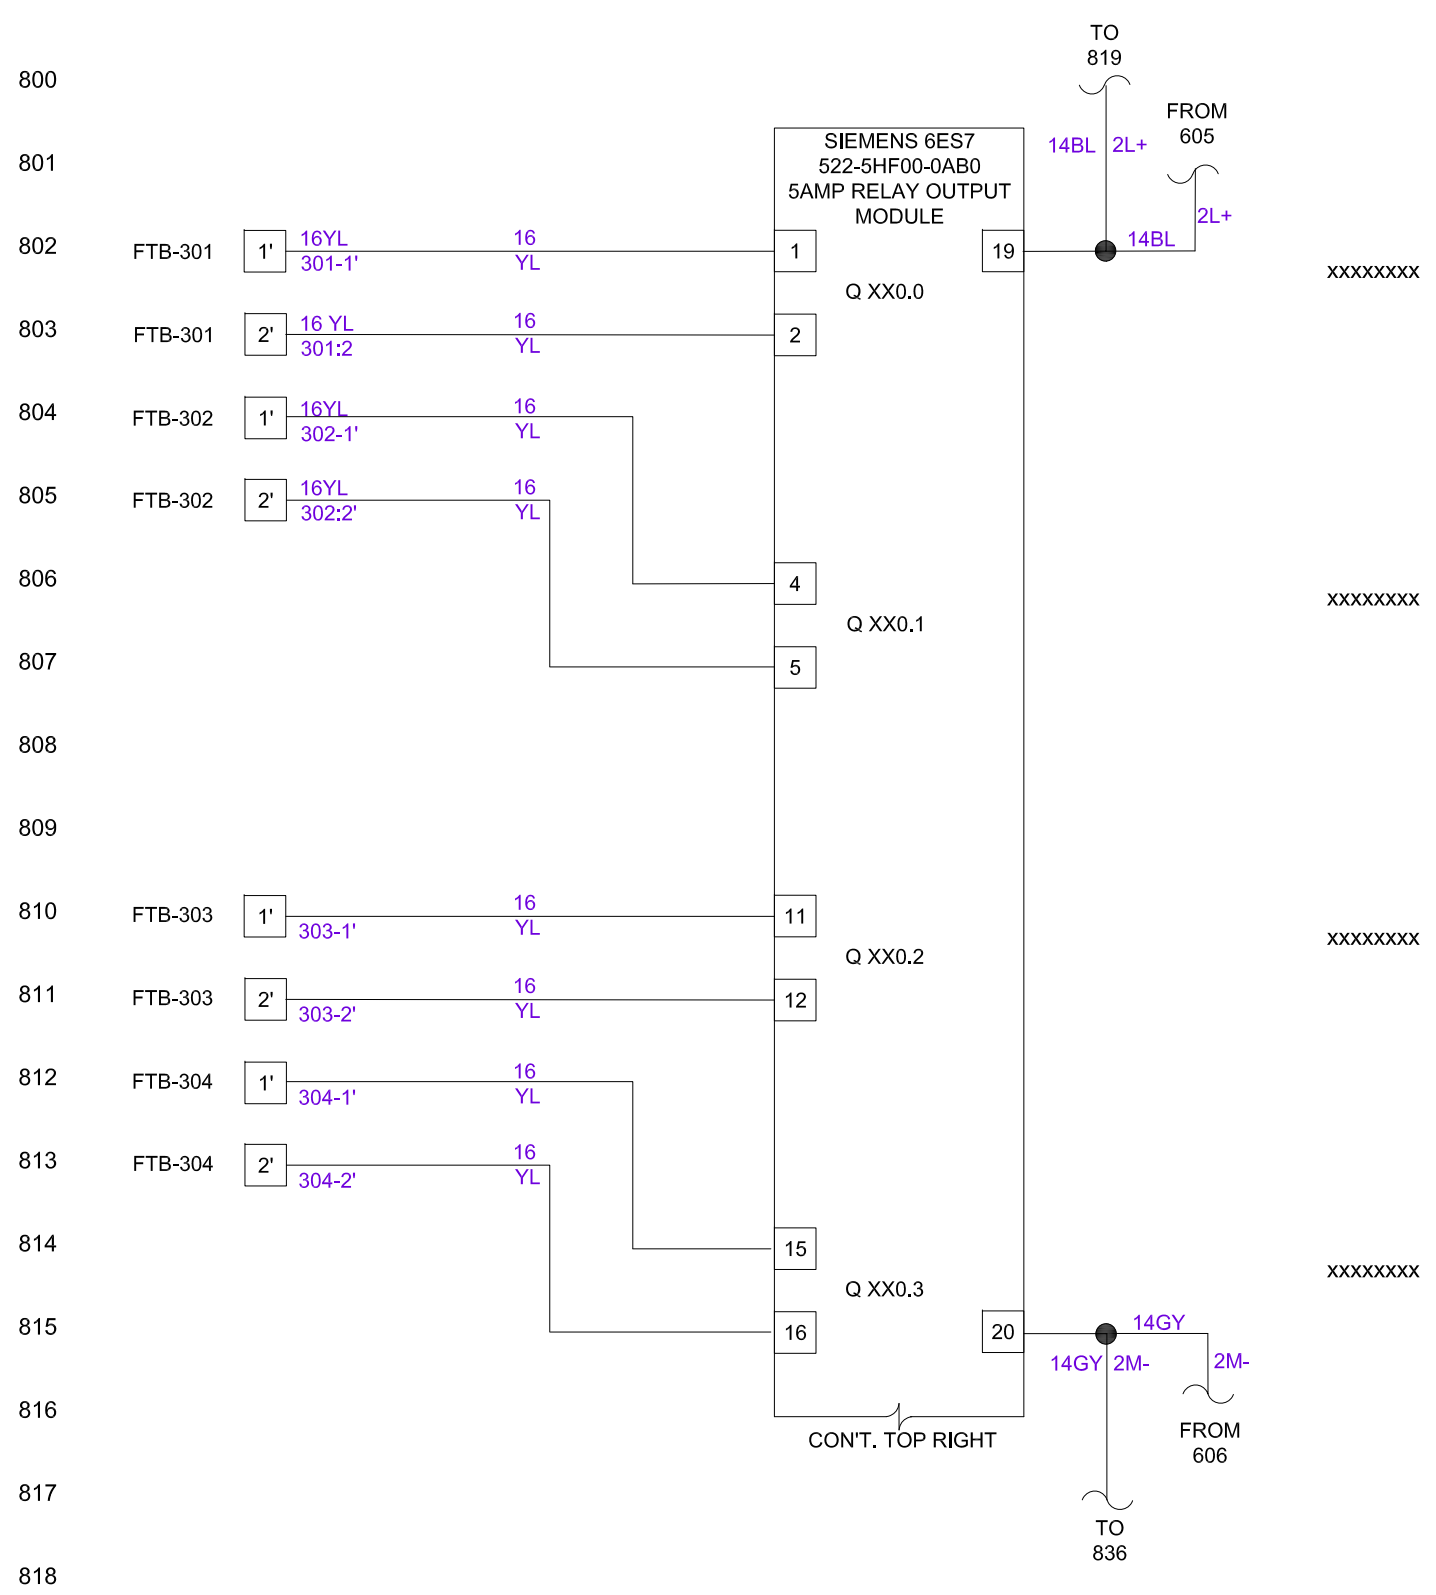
800

801

802

803

804

805

806

807

808

809

810

811

812

813

814

815

816

817

818

TO
819

FROM
605

14BL 2L+

SIEMENS 6ES7
522-5HF00-0AB0
5AMP RELAY OUTPUT
MODULE

2L+

FTB-301 1' 16YL 301-1' 16 YL 1

19 14BL

Q XX0.0

xxxxxxxx

FTB-301 2' 16 YL 301:2 16 YL 2

FTB-302 1' 16YL 302-1' 16 YL

FTB-302 2' 16YL 302:2' 16 YL

4

Q XX0.1

xxxxxxxx

5

FTB-303 1' 303-1' 16 YL 11

Q XX0.2

xxxxxxxx

FTB-303 2' 303-2' 16 YL 12

FTB-304 1' 304-1' 16 YL

FTB-304 2' 304-2' 16 YL

15

Q XX0.3

xxxxxxxx

16

20 14GY

14GY 2M-

2M-

CON'T. TOP RIGHT

FROM
606

TO
836